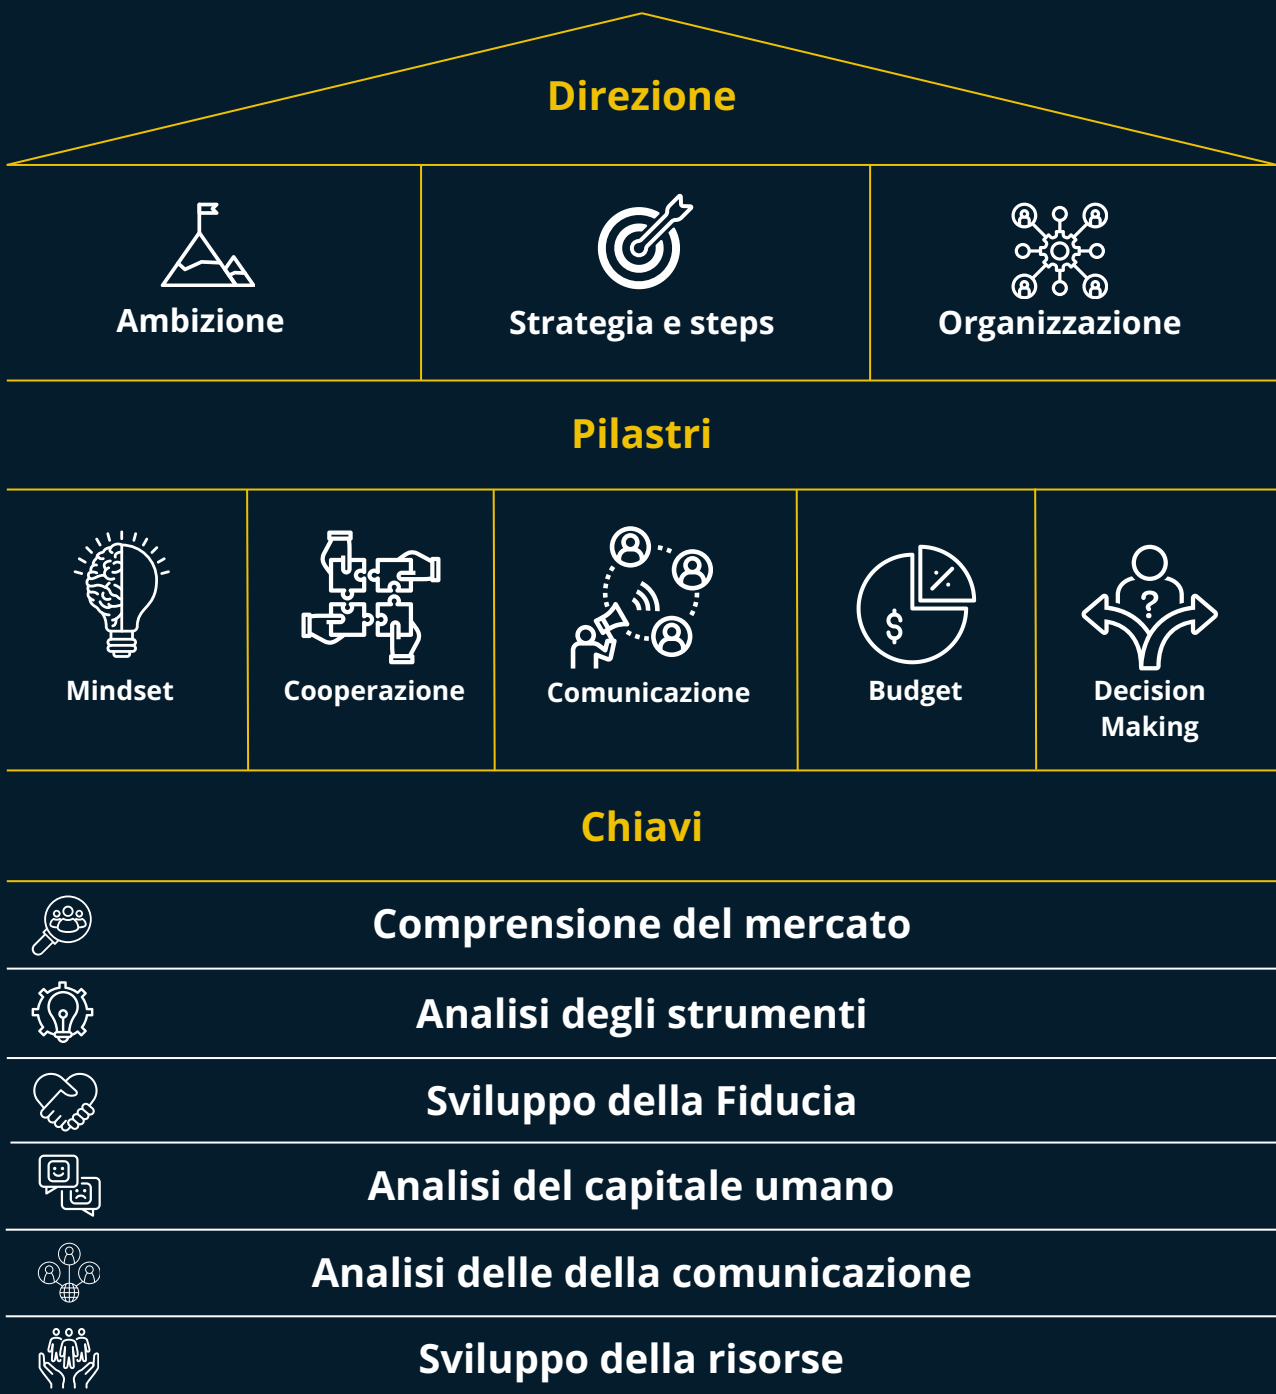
Direzione

Ambizione

Strategia e steps

Organizzazione

Pilastri

Mindset

Cooperazione

Comunicazione

Budget

Decision Making

Chiavi

Comprensione del mercato

Analisi degli strumenti

Sviluppo della Fiducia

Analisi del capitale umano

Analisi delle della comunicazione

Sviluppo della risorse